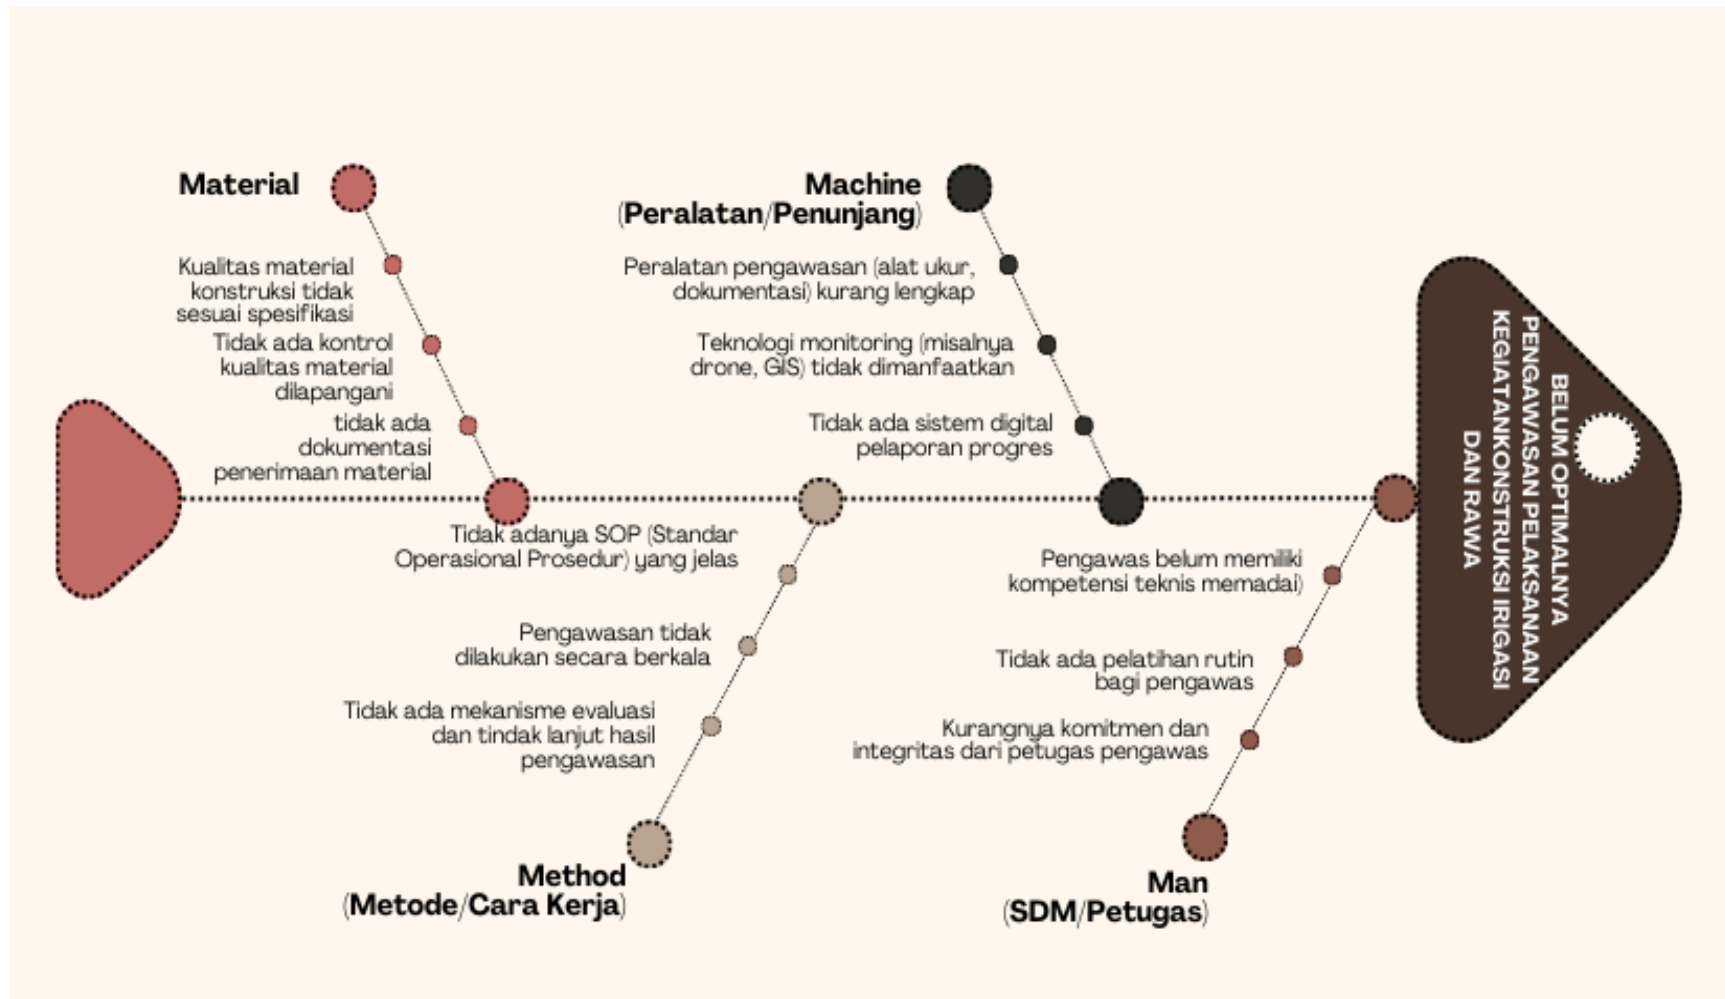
Material

Kualitas material konstruksi tidak sesuai spesifikasi

Tidak ada kontrol kualitas material dilapangani

tidak ada dokumentasi penerimaan material

Machine (Peralatan/Penunjang)

Peralatan pengawasan (alat ukur, dokumentasi) kurang lengkap

Teknologi monitoring (misalnya drone, GIS) tidak dimanfaatkan

Tidak ada sistem digital pelaporan progres

BELUM OPTIMALNYA PENGAWASAN PELAKSANAAN KEGIATANKONSTRUKSI IRIGASI DAN RAWA

Tidak adanya SOP (Standar Operasional Prosedur) yang jelas

Pengawasan tidak dilakukan secara berkala

Tidak ada mekanisme evaluasi dan tindak lanjut hasil pengawasan

Method (Metode/Cara Kerja)

Pengawas belum memiliki kompetensi teknis memadai)

Tidak ada pelatihan rutin bagi pengawas

Kurangnya komitmen dan integritas dari petugas pengawas

Man (SDM/Petugas)